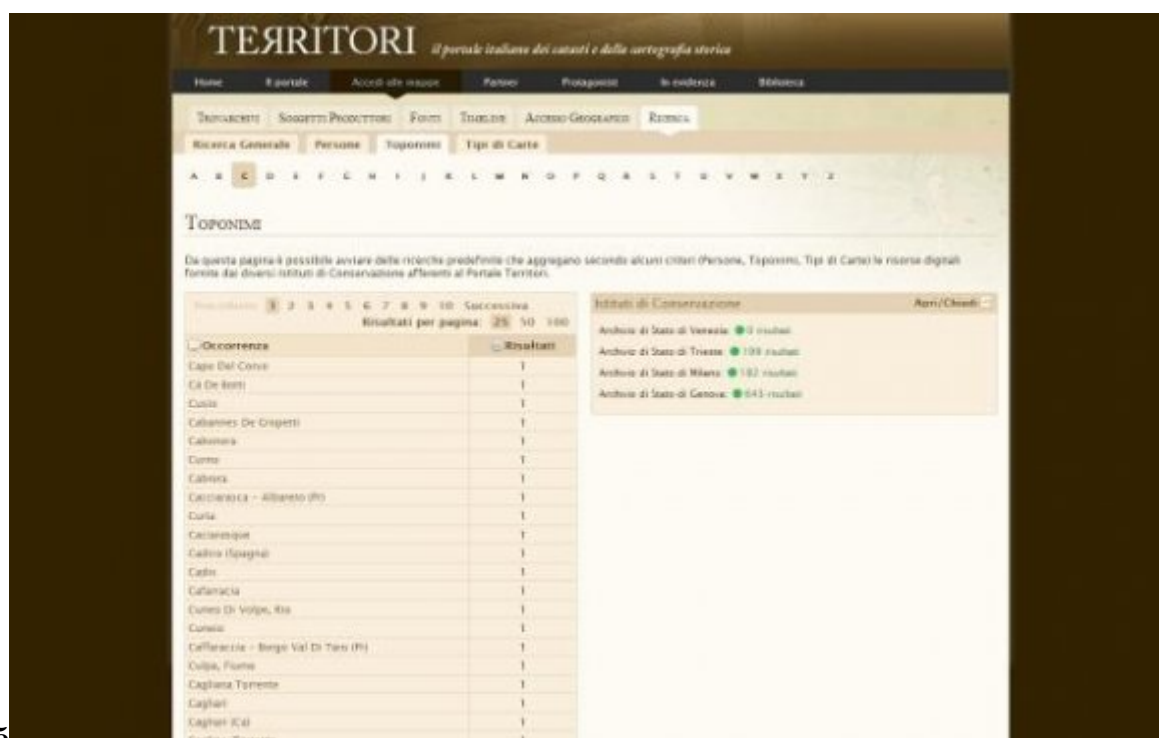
TEЯRITORI il portale italiano dei catasti e della cartografia storica

Home | Il portale | Accedi alle mappe | Partner | Protagonisti | In evidenza | Biblioteca

Trovarchivi | Soggetti Produttori | Fonti | Timeline | Accesso Geografico | Ricerca

Ricerca Generale | Persone | Toponimi | Tipi di Carte

A B C D E F G H I J K L M N O P Q R S T U V W X Y Z

Toponimi

Da questa pagina è possibile avviare delle ricerche predefinite che aggregano secondo alcuni criteri (Persone, Toponimi, Tipi di Carte) le risorse digitali fornite dai diversi istituti di Conservazione afferenti al Portale Territori.

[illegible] 1 2 3 4 5 6 7 8 9 10 Successiva
Risultati per pagina: 25 50 100

| Occorrenza | Risultati |
|---|---|
| Capo Del Corvo | 1 |
| Ca De Botti | 1 |
| Cusio | 1 |
| Cabannes De Crispetti | 1 |
| Cabonera | 1 |
| Corno | 1 |
| Cabrera | 1 |
| Cacciarocca - Albareto (Pr) | 1 |
| Curia | 1 |
| Caccianique | 1 |
| Cadice (Spagna) | 1 |
| Cadin | 1 |
| Cafarracia | 1 |
| Cunes Di Volpe, Rio | 1 |
| Cuneo | 1 |
| Cafferaccia - Borgo Val Di Taro (Pr) | 1 |
| Culpa, Fiume | 1 |
| Cagliana Torrente | 1 |
| Cagliari | 1 |
| Cagliari (Ca) | 1 |

Istituti di Conservazione | Apri/Chiudi
Archivio di Stato di Venezia: 0 risultati
Archivio di Stato di Trieste: 199 risultati
Archivio di Stato di Milano: 182 risultati
Archivio di Stato di Genova: 643 risultati